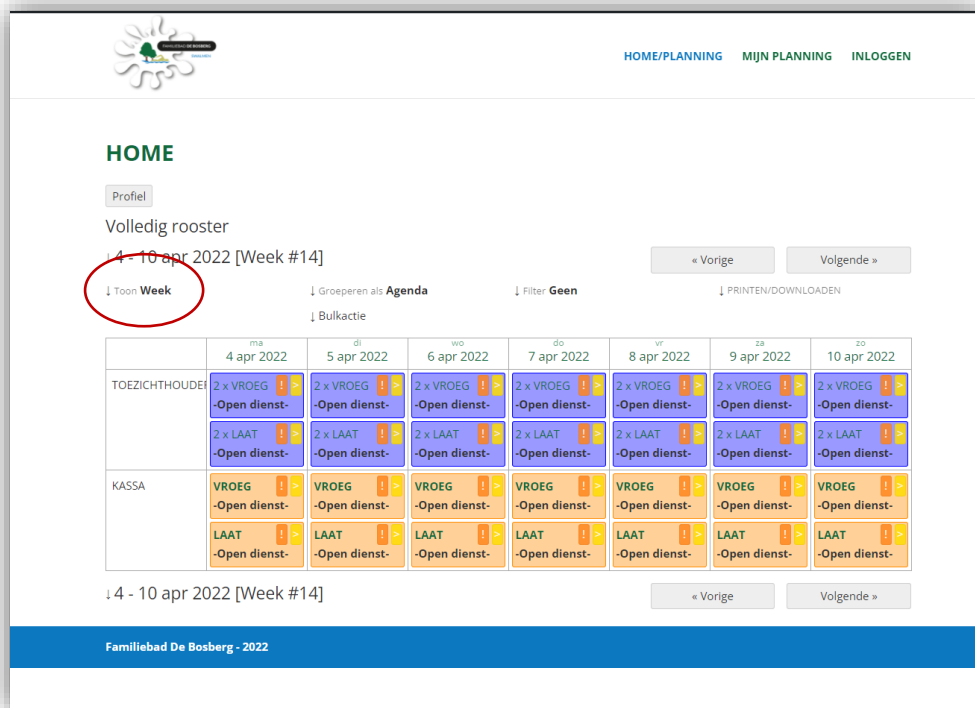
FAMILIEBAD DE BOSBERG

HOME/PLANNING MIJN PLANNING INLOGGEN

HOME

Profiel

Volledig rooster

↓4 - 10 apr 2022 [Week #14]

« Vorige Volgende »

↓ Toon Week ↓ Groeperen als Agenda ↓ Filter Geen ↓ PRINTEN/DOWNLOADEN

↓ Bulkactie

| | ma 4 apr 2022 | di 5 apr 2022 | wo 6 apr 2022 | do 7 apr 2022 | vr 8 apr 2022 | za 9 apr 2022 | zo 10 apr 2022 |
|---|---|---|---|---|---|---|---|
| TOEZICHTHOUDEI | 2 x VROEG ! > -Open dienst- | 2 x VROEG ! > -Open dienst- | 2 x VROEG ! > -Open dienst- | 2 x VROEG ! > -Open dienst- | 2 x VROEG ! > -Open dienst- | 2 x VROEG ! > -Open dienst- | 2 x VROEG ! > -Open dienst- |
| | 2 x LAAT ! > -Open dienst- | 2 x LAAT ! > -Open dienst- | 2 x LAAT ! > -Open dienst- | 2 x LAAT ! > -Open dienst- | 2 x LAAT ! > -Open dienst- | 2 x LAAT ! > -Open dienst- | 2 x LAAT ! > -Open dienst- |
| KASSA | VROEG ! > -Open dienst- | VROEG ! > -Open dienst- | VROEG ! > -Open dienst- | VROEG ! > -Open dienst- | VROEG ! > -Open dienst- | VROEG ! > -Open dienst- | VROEG ! > -Open dienst- |
| | LAAT ! > -Open dienst- | LAAT ! > -Open dienst- | LAAT ! > -Open dienst- | LAAT ! > -Open dienst- | LAAT ! > -Open dienst- | LAAT ! > -Open dienst- | LAAT ! > -Open dienst- |

↓4 - 10 apr 2022 [Week #14]

« Vorige Volgende »

Familiebad De Bosberg - 2022